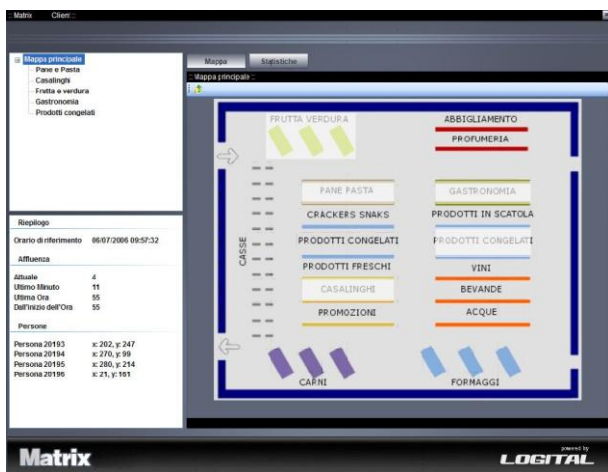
:: Matrix   Client ::

Mappa principale
Pane e Pasta
Casalinghi
Frutta e verdura
Gastronomia
Prodotti congelati

Riepilogo

Orario di riferimento 06/07/2006 09:57:32

Affluenza

| Attuale | 4 |
|---|---|
| Ultimo Minuto | 11 |
| Ultima Ora | 55 |
| Dall'inizio dell'Ora | 55 |

Persone

| Persona 20193 | x: 202, y: 247 |
|---|---|
| Persona 20194 | x: 270, y: 99 |
| Persona 20195 | x: 280, y: 214 |
| Persona 20196 | x: 21, y: 161 |

Mappa   Statistiche

:: Mappa principale ::

FRUTTA VERDURA
ABBIGLIAMENTO
PROFUMERIA
PANE PASTA
GASTRONOMIA
CRACKERS SNAKS
PRODOTTI IN SCATOLA
CASSE
PRODOTTI CONGELATI
PRODOTTI CONGELATI
PRODOTTI FRESCHI
VINI
CASALINGHI
BEVANDE
PROMOZIONI
ACQUE
CARNI
FORMAGGI

Matrix

powered by LOGITAL